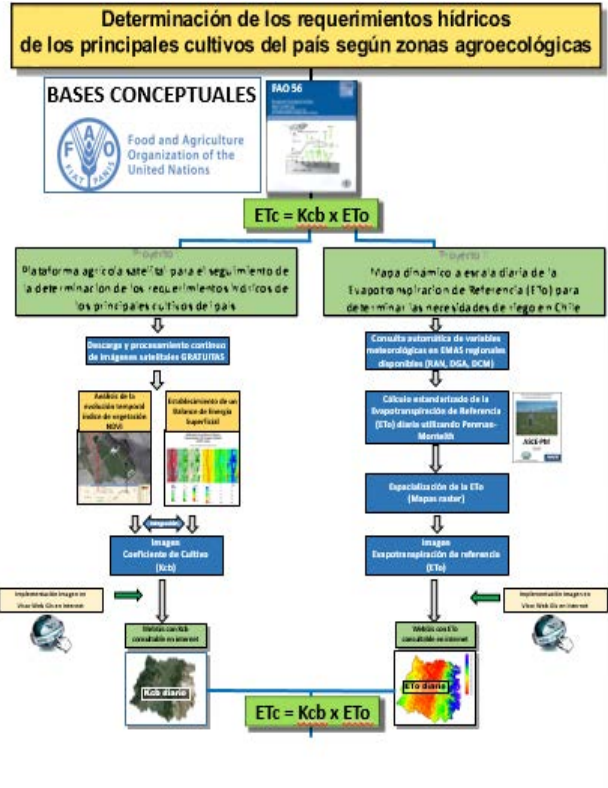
Determinación de los requerimientos hídricos de los principales cultivos del país según zonas agroecológicas

BASES CONCEPTUALES

Food and Agriculture Organization of the United Nations

FIAT PANIS

FAO 56

ETc = Kcb x ETo

Proyecto

Plataforma agrícola satelital para el seguimiento de la determinación de los requerimientos hídricos de los principales cultivos del país

Descarga y procesamiento continuo de imágenes satelitales GRATUITAS

Análisis de la evolución temporal índice de vegetación NDVI

Establecimiento de un Balance de Energía Superficial

Integración

Imagen Coeficiente de Cultivo (Kcb)

Implementación Imagen en Visor Web SIG en Internet

WebSIG con Kcb consultable en internet

Kcb diario

Proyecto

Mapa dinámico a escala diaria de la Evapotranspiración de Referencia (ETo) para determinar las necesidades de riego en Chile

Consulta automática de variables meteorológicas en EMAS regionales disponibles (RAN, DGA, DCM)

Cálculo estandarizado de la Evapotranspiración de Referencia (ETo) diaria utilizando Penman-Monteith

ASCE-PM

Espacialización de la ETo (Mapas raster)

Imagen Evapotranspiración de referencia (ETo)

Implementación Imagen en Visor Web SIG en Internet

WebSIG con ETo consultable en internet

ETo diario

ETc = Kcb x ETo